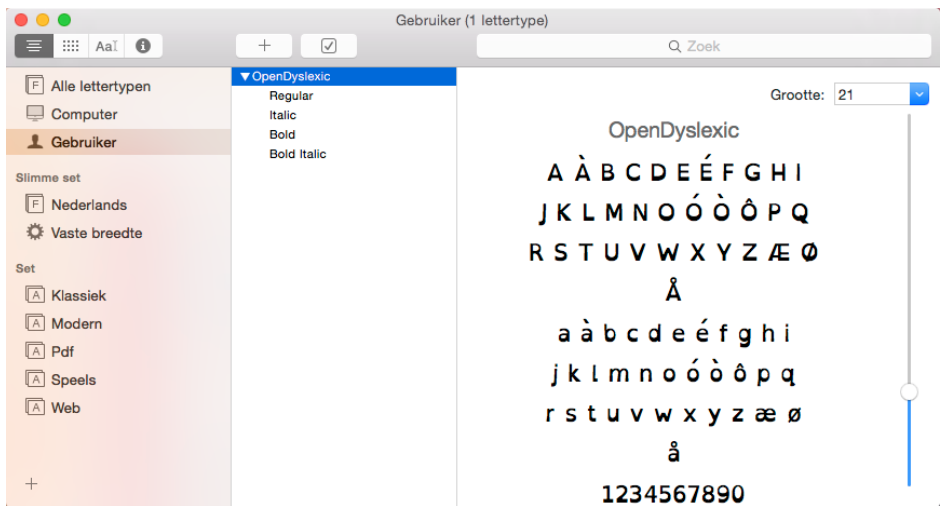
Gebruiker (1 lettertype)

AaI

+

Zoek

Alle lettertypen
Computer
Gebruiker

Slimme set
Nederlands
Vaste breedte

Set
Klassiek
Modern
Pdf
Speels
Web

+

▼OpenDyslexic
Regular
Italic
Bold
Bold Italic

Grootte: 21

OpenDyslexic

A À B C D E É F G H I
J K L M N O Ó Ò Ô P Q
R S T U V W X Y Z Æ Ø
Å
a à b c d e é f g h i
j k l m n o ó ò ô p q
r s t u v w x y z æ ø
å
1234567890